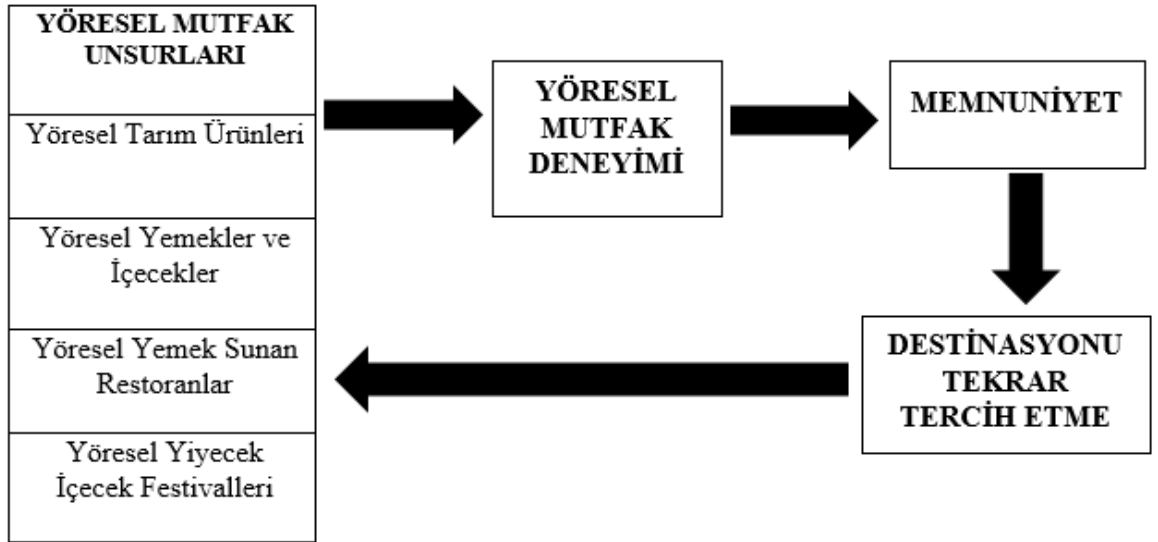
YÖRESEL MUTFAK UNSURLARI

Yöresel Tarım Ürünleri

Yöresel Yemekler ve İçecekler

Yöresel Yemek Sunan Restoranlar

Yöresel Yiyecek İçecek Festivalleri

YÖRESEL MUTFAK DENEYİMİ

MEMNUNİYET

DESTİNASYONU TEKRAR TERCİH ETME